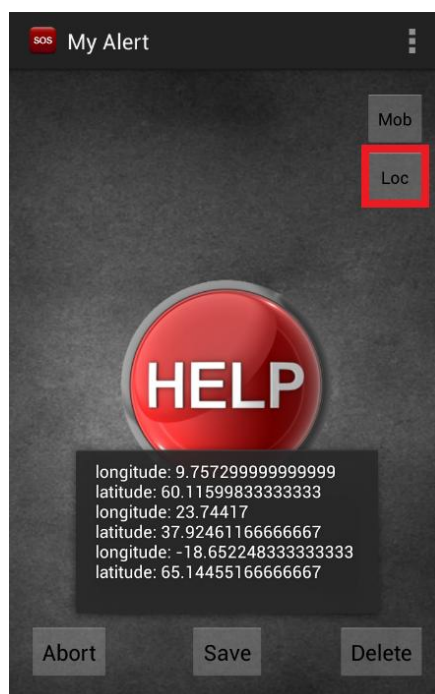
SOS My Alert

Mob

Loc

HELP

longitude: 9.757299999999999
latitude: 60.11599833333333
longitude: 23.74417
latitude: 37.92461166666667
longitude: -18.652248333333333
latitude: 65.14455166666667

Abort Save Delete